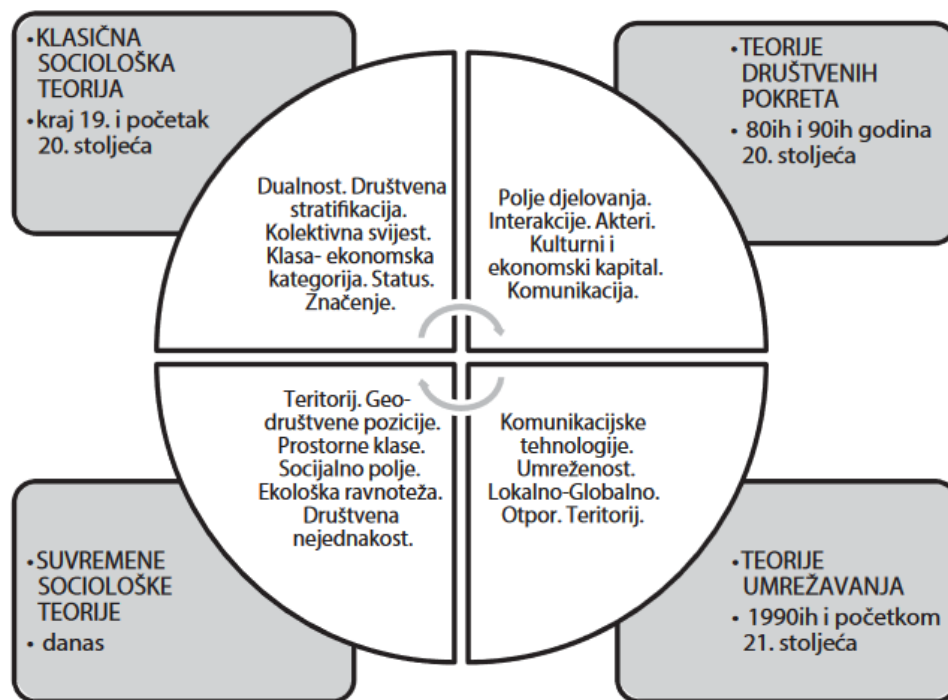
• KLASIČNA SOCIOLOŠKA TEORIJA
• kraj 19. i početak 20. stoljeća

• TEORIJE DRUŠTVENIH POKRETA
• 80ih i 90ih godina 20. stoljeća

Dualnost. Društvena stratifikacija. Kolektivna svijest. Klasa- ekonomska kategorija. Status. Značenje.

Polje djelovanja. Interakcije. Akteri. Kulturni i ekonomski kapital. Komunikacija.

Teritorij. Geo-društvene pozicije. Prostorne klase. Socijalno polje. Ekološka ravnoteža. Društvena nejednakost.

Komunikacijske tehnologije. Umreženost. Lokalno-Globalno. Otpor. Teritorij.

• SUVREMENE SOCIOLOŠKE TEORIJE
• danas

• TEORIJE UMREŽAVANJA
• 1990ih i početkom 21. stoljeća